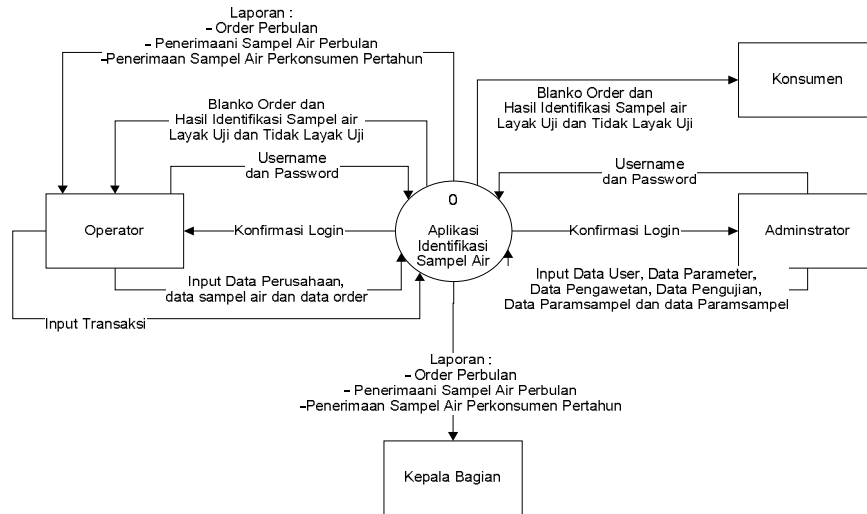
Laporan :
- Order Perbulan
- Penerimaani Sampel Air Perbulan
-Penerimaan Sampel Air Perkonsumen Pertahun

Blanko Order dan
Hasil Identifikasi Sampel air
Layak Uji dan Tidak Layak Uji

Username
dan Password

Blanko Order dan
Hasil Identifikasi Sampel air
Layak Uji dan Tidak Layak Uji

Konsumen

Username
dan Password

0

Operator

Konfirmasi Login

Aplikasi
Identifikasi
Sampel Air

Konfirmasi Login

Adminstrator

Input Data Perusahaan,
data sampel air dan data order

Input Data User, Data Parameter,
Data Pengawetan, Data Pengujian,
Data Paramsampel dan data Paramsampel

Input Transaksi

Laporan :
- Order Perbulan
- Penerimaani Sampel Air Perbulan
-Penerimaan Sampel Air Perkonsumen Pertahun

Kepala Bagian